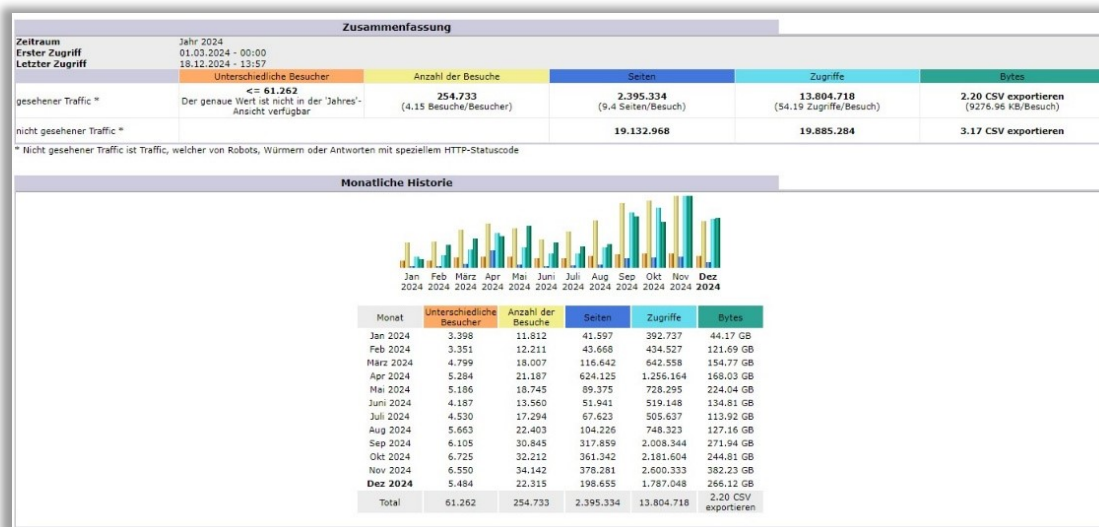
Zusammenfassung

| | | | | | |
|---|---|---|---|---|---|
| **Zeitraum** | Jahr 2024 | | | | |
| **Erster Zugriff** | 01.03.2024 - 00:00 | | | | |
| **Letzter Zugriff** | 18.12.2024 - 13:57 | | | | |
| | Unterschiedliche Besucher | Anzahl der Besuche | Seiten | Zugriffe | Bytes |
| gesehener Traffic * | **<= 61.262** Der genaue Wert ist nicht in der 'Jahres'-Ansicht verfügbar | **254.733** (4.15 Besuche/Besucher) | **2.395.334** (9.4 Seiten/Besuch) | **13.804.718** (54.19 Zugriffe/Besuch) | **2.20 CSV exportieren** (9276.96 KB/Besuch) |
| nicht gesehener Traffic * | | | **19.132.968** | **19.885.284** | **3.17 CSV exportieren** |

* Nicht gesehener Traffic ist Traffic, welcher von Robots, Würmern oder Antworten mit speziellem HTTP-Statuscode

Monatliche Historie

Jan 2024 Feb 2024 März 2024 Apr 2024 Mai 2024 Juni 2024 Juli 2024 Aug 2024 Sep 2024 Okt 2024 Nov 2024 **Dez 2024**

| Monat | Unterschiedliche Besucher | Anzahl der Besuche | Seiten | Zugriffe | Bytes |
|---|---|---|---|---|---|
| Jan 2024 | 3.398 | 11.812 | 41.597 | 392.737 | 44.17 GB |
| Feb 2024 | 3.351 | 12.211 | 43.668 | 434.527 | 121.69 GB |
| März 2024 | 4.799 | 18.007 | 116.642 | 642.558 | 154.77 GB |
| Apr 2024 | 5.284 | 21.187 | 624.125 | 1.256.164 | 168.03 GB |
| Mai 2024 | 5.186 | 18.745 | 89.375 | 728.295 | 224.04 GB |
| Juni 2024 | 4.187 | 13.560 | 51.941 | 519.148 | 134.81 GB |
| Juli 2024 | 4.530 | 17.294 | 67.623 | 505.637 | 113.92 GB |
| Aug 2024 | 5.663 | 22.403 | 104.226 | 748.323 | 127.16 GB |
| Sep 2024 | 6.105 | 30.845 | 317.859 | 2.008.344 | 271.94 GB |
| Okt 2024 | 6.725 | 32.212 | 361.342 | 2.181.604 | 244.81 GB |
| Nov 2024 | 6.550 | 34.142 | 378.281 | 2.600.333 | 382.23 GB |
| **Dez 2024** | 5.484 | 22.315 | 198.655 | 1.787.048 | 266.12 GB |
| Total | 61.262 | 254.733 | 2.395.334 | 13.804.718 | 2.20 CSV exportieren |